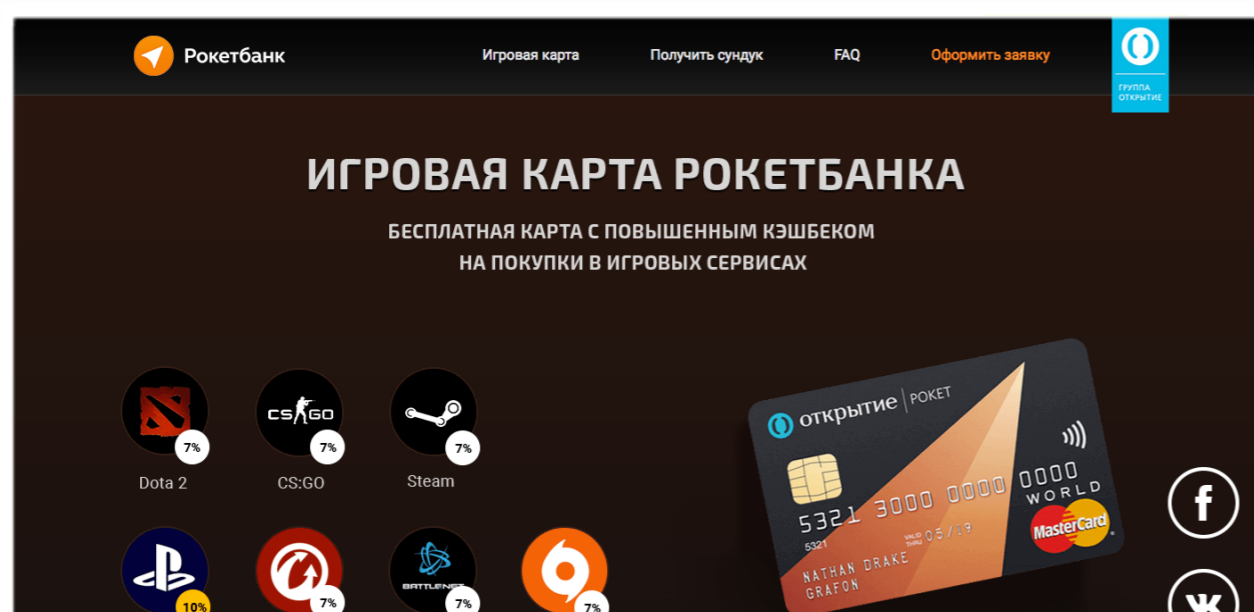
Рокетбанк

Игровая карта

Получить сундук

FAQ

Оформить заявку

ГРУППА ОТКРЫТИЕ

ИГРОВАЯ КАРТА РОКЕТБАНКА

БЕСПЛАТНАЯ КАРТА С ПОВЫШЕННЫМ КЭШБЕКОМ НА ПОКУПКИ В ИГРОВЫХ СЕРВИСАХ

7%
Dota 2

CS:GO
7%
CS:GO

7%
Steam

10%

7%

BATTLE.NET
7%

7%

открытие | РОКЕТ

5321 3000 0000 0000
5321
VALID THRU 05/19
NATHAN DRAKE
GRAFON
WORLD
MasterCard